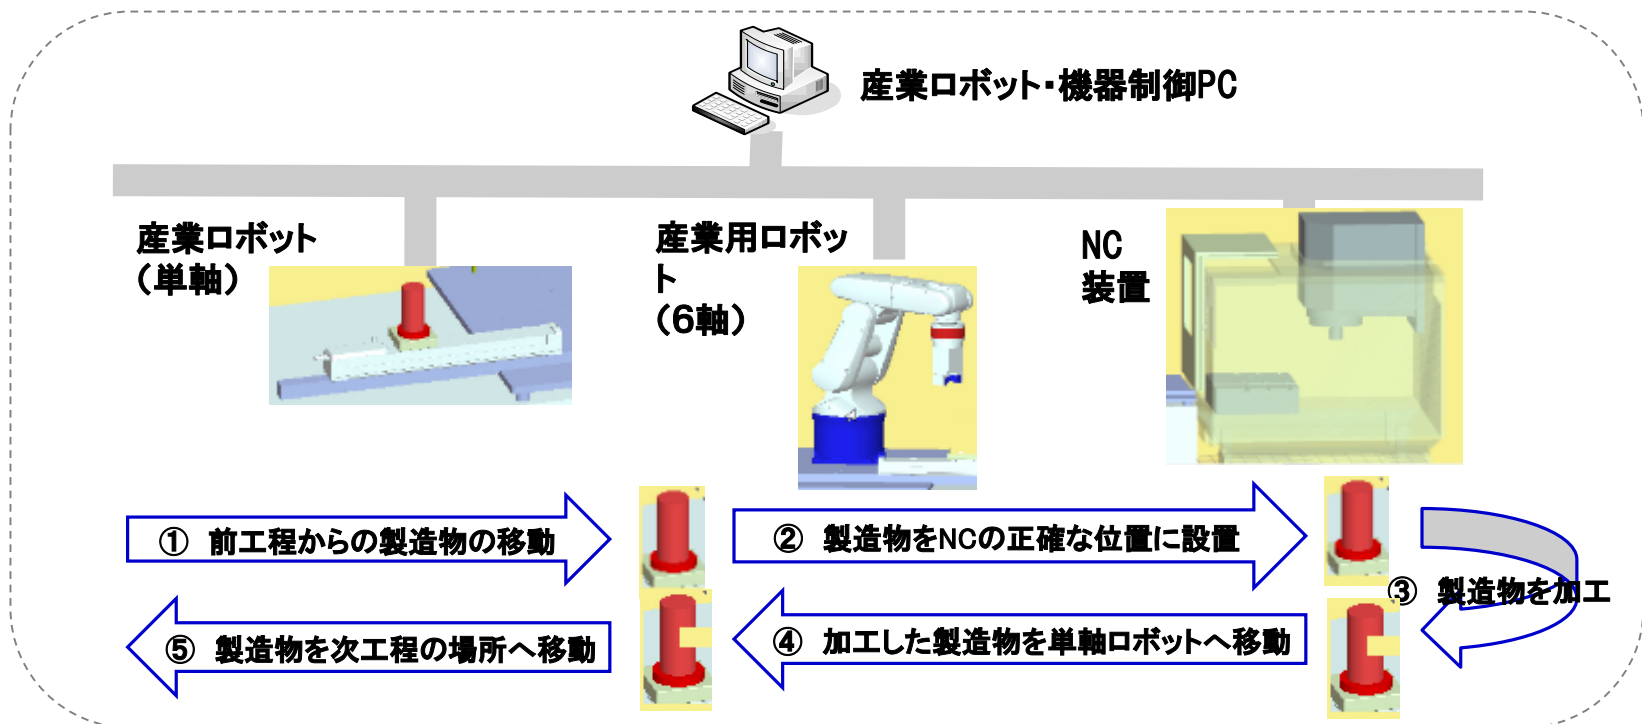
産業ロボット・機器制御PC

産業ロボット
（単軸）

産業用ロボット
（6軸）

NC
装置

① 前工程からの製造物の移動

② 製造物をNCの正確な位置に設置

③ 製造物を加工

④ 加工した製造物を単軸ロボットへ移動

⑤ 製造物を次工程の場所へ移動